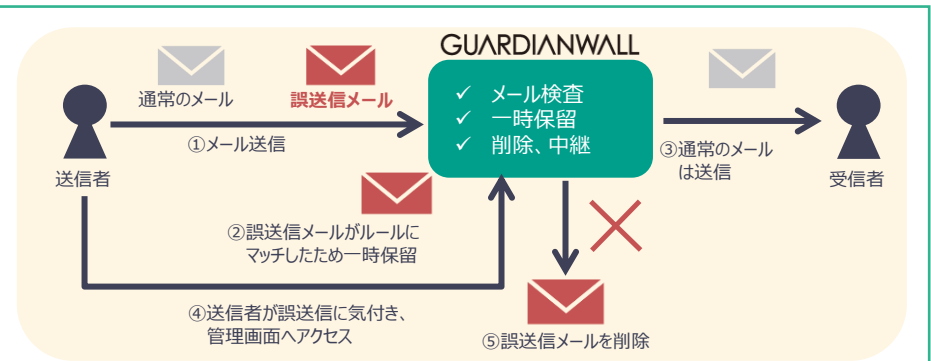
GUARDIANWALL

通常のメール

誤送信メール

✓ メール検査
✓ 一時保留
✓ 削除、中継

送信者

①メール送信

③通常のメールは送信

受信者

②誤送信メールがルールにマッチしたため一時保留

④送信者が誤送信に気付き、管理画面へアクセス

⑤誤送信メールを削除